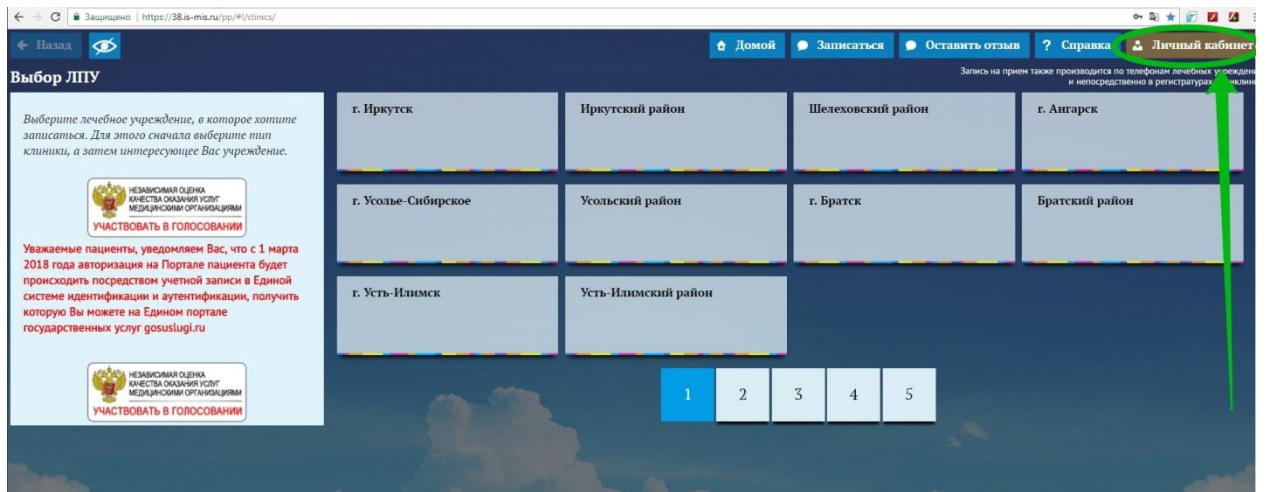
Защищено | https://38.is-mis.ru/pp/#!/clinics/

Назад

Домой
Записаться
Оставить отзыв
? Справка
Личный кабинет

Выбор ЛПУ

Запись на прием также производится по телефонам лечебных у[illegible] и непосредственно в регистратурах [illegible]

Выберите лечебное учреждение, в которое хотите записаться. Для этого сначала выберите тип клиники, а затем интересующее Вас учреждение.

НЕЗАВИСИМАЯ ОЦЕНКА КАЧЕСТВА ОКАЗАНИЯ УСЛУГ МЕДИЦИНСКИМИ ОРГАНИЗАЦИЯМИ
УЧАСТВОВАТЬ В ГОЛОСОВАНИИ

Уважаемые пациенты, уведомляем Вас, что с 1 марта 2018 года авторизация на Портале пациента будет происходить посредством учетной записи в Единой системе идентификации и аутентификации, получить которую Вы можете на Едином портале государственных услуг gosuslugi.ru

НЕЗАВИСИМАЯ ОЦЕНКА КАЧЕСТВА ОКАЗАНИЯ УСЛУГ МЕДИЦИНСКИМИ ОРГАНИЗАЦИЯМИ
УЧАСТВОВАТЬ В ГОЛОСОВАНИИ

г. Иркутск
Иркутский район
Шелеховский район
г. Ангарск
г. Усолье-Сибирское
Усольский район
г. Братск
Братский район
г. Усть-Илимск
Усть-Илимский район

1
2
3
4
5